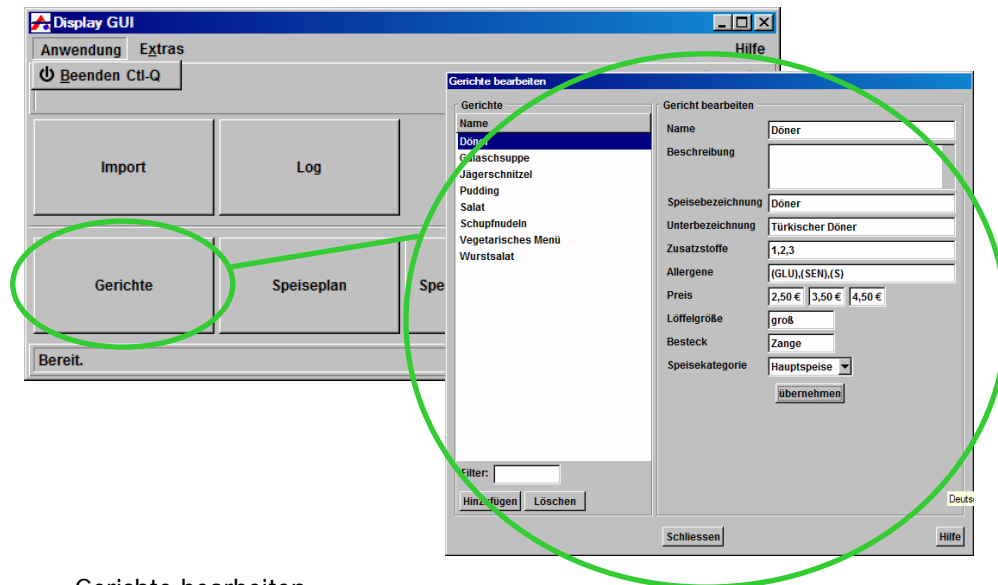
Display GUI

Anwendung Extras

Hilfe

Beenden Ctl-Q

Import

Log

Gerichte

Speiseplan

Spe

Bereit.

Gerichte bearbeiten

Gerichte

Name

Döner

Gulaschsuppe

Jägerschnitzel

Pudding

Salat

Schupfnudeln

Vegetarisches Menü

Wurstsalat

Filter:

Hinzufügen

Löschen

Gericht bearbeiten

| | |
|---|---|
| Name | Döner |
| Beschreibung | |
| Speisebezeichnung | Döner |
| Unterbezeichnung | Türkischer Döner |
| Zusatzstoffe | 1,2,3 |
| Allergene | (GLU),(SEN),(S) |
| Preis | 2,50 € 3,50 € 4,50 € |
| Löffelgröße | groß |
| Besteck | Zange |
| Speisekategorie | Hauptspeise |

übernehmen

Deuts

Schliessen

Hilfe

Gerichte bearbeiten